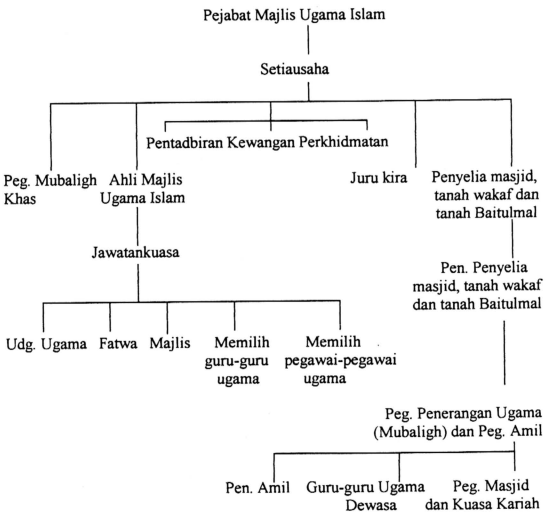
Pejabat Majlis Ugama Islam

Setiausaha

Pentadbiran Kewangan Perkhidmatan

Peg. Mubaligh Khas

Ahli Majlis Ugama Islam

Juru kira

Penyelia masjid, tanah wakaf dan tanah Baitulmal

Jawatankuasa

Pen. Penyelia masjid, tanah wakaf dan tanah Baitulmal

Udg. Ugama

Fatwa

Majlis

Memilih guru-guru ugama

Memilih pegawai-pegawai ugama

Peg. Penerangan Ugama (Mubaligh) dan Peg. Amil

Pen. Amil

Guru-guru Ugama Dewasa

Peg. Masjid dan Kuasa Kariah